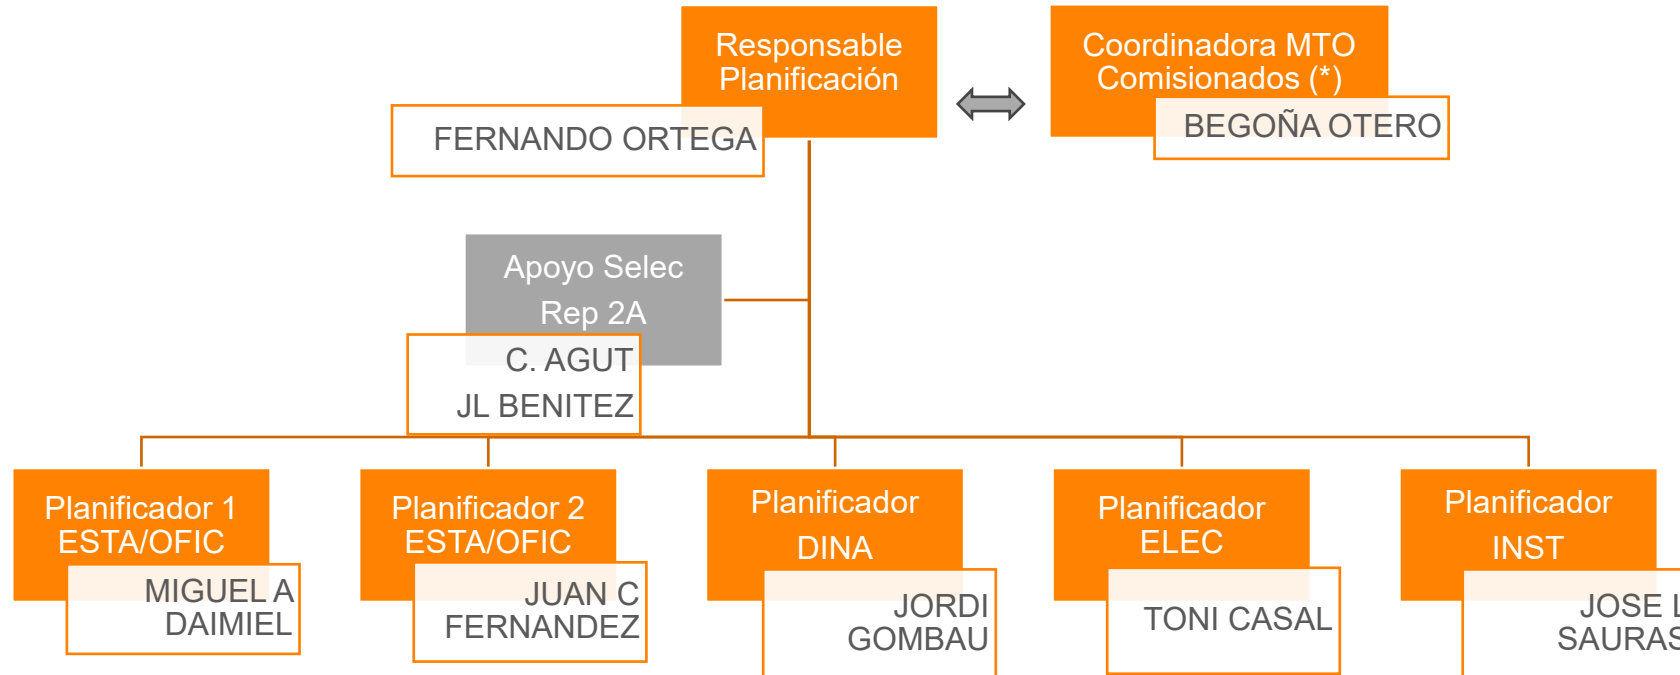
Responsable Planificación

FERNANDO ORTEGA

Coordinadora MTO Comisionados (*)

BEGOÑA OTERO

Apoyo Selec Rep 2A

C. AGUT
JL BENITEZ

Planificador 1 ESTA/OFIC

MIGUEL A DAIMIEL

Planificador 2 ESTA/OFIC

JUAN C FERNANDEZ

Planificador DINA

JORDI GOMBAU

Planificador ELEC

TONI CASAL

Planificador INST

JOSE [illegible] SAURAS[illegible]